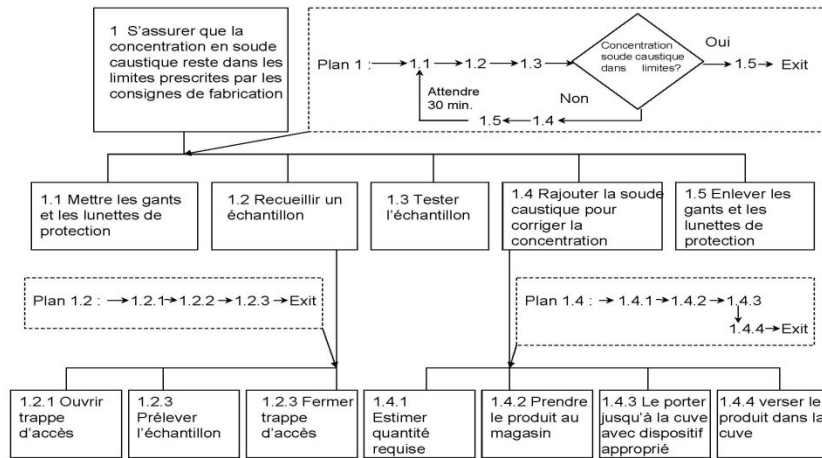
1 S'assurer que la concentration en soude caustique reste dans les limites prescrites par les consignes de fabrication

Plan 1 : → 1.1 → 1.2 → 1.3 → Concentration soude caustique dans limites? Oui → 1.5 → Exit

Non

1.5 ← 1.4

Attendre 30 min.

1.1 Mettre les gants et les lunettes de protection

1.2 Recueillir un échantillon

1.3 Tester l'échantillon

1.4 Rajouter la soude caustique pour corriger la concentration

1.5 Enlever les gants et les lunettes de protection

Plan 1.2 : → 1.2.1 → 1.2.2 → 1.2.3 → Exit

Plan 1.4 : → 1.4.1 → 1.4.2 → 1.4.3 → 1.4.4 → Exit

1.2.1 Ouvrir trappe d'accès

1.2.3 Prélever l'échantillon

1.2.3 Fermer trappe d'accès

1.4.1 Estimer quantité requise

1.4.2 Prendre le produit au magasin

1.4.3 Le porter jusqu'à la cuve avec dispositif approprié

1.4.4 verser le produit dans la cuve